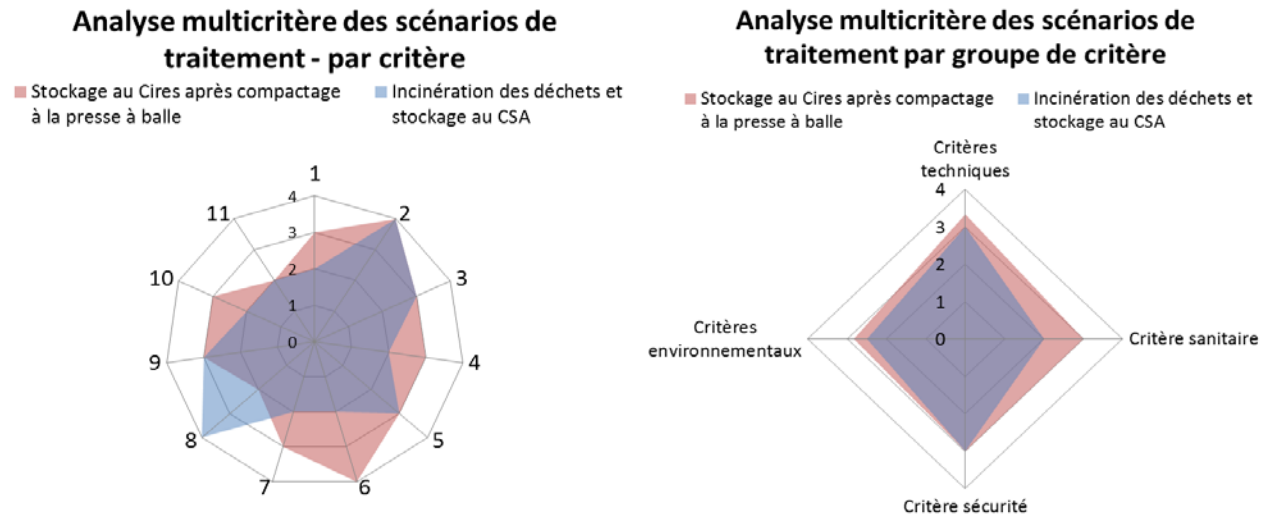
Analyse multicritère des scénarios de traitement - par critère

Stockage au Cires après compactage à la presse à balle

Incinération des déchets et stockage au CSA

1
2
3
4
5
6
7
8
9
10
11
0
1
2
3
4

Analyse multicritère des scénarios de traitement par groupe de critère

Stockage au Cires après compactage à la presse à balle

Incinération des déchets et stockage au CSA

Critères techniques
4
3
2
1
0
Critères environnementaux
Critère sanitaire
Critère sécurité